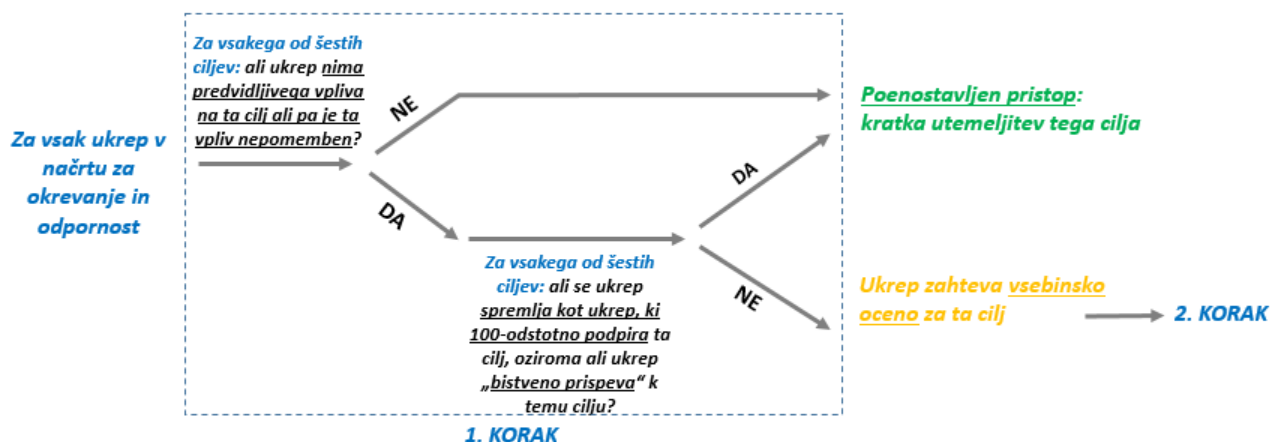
Za vsak ukrep v načrtu za okrevanje in odpornost

Za vsakega od šestih ciljev: ali ukrep nima predvidljivega vpliva na ta cilj ali pa je ta vpliv nepomemben?

NE

DA

Poenostavljen pristop: kratka utemeljitev tega cilja

DA

Za vsakega od šestih ciljev: ali se ukrep spremlja kot ukrep, ki 100-odstotno podpira ta cilj, oziroma ali ukrep „bistveno prispeva“ k temu cilju?

NE

Ukrep zahteva vsebinsko oceno za ta cilj

2. KORAK

1. KORAK